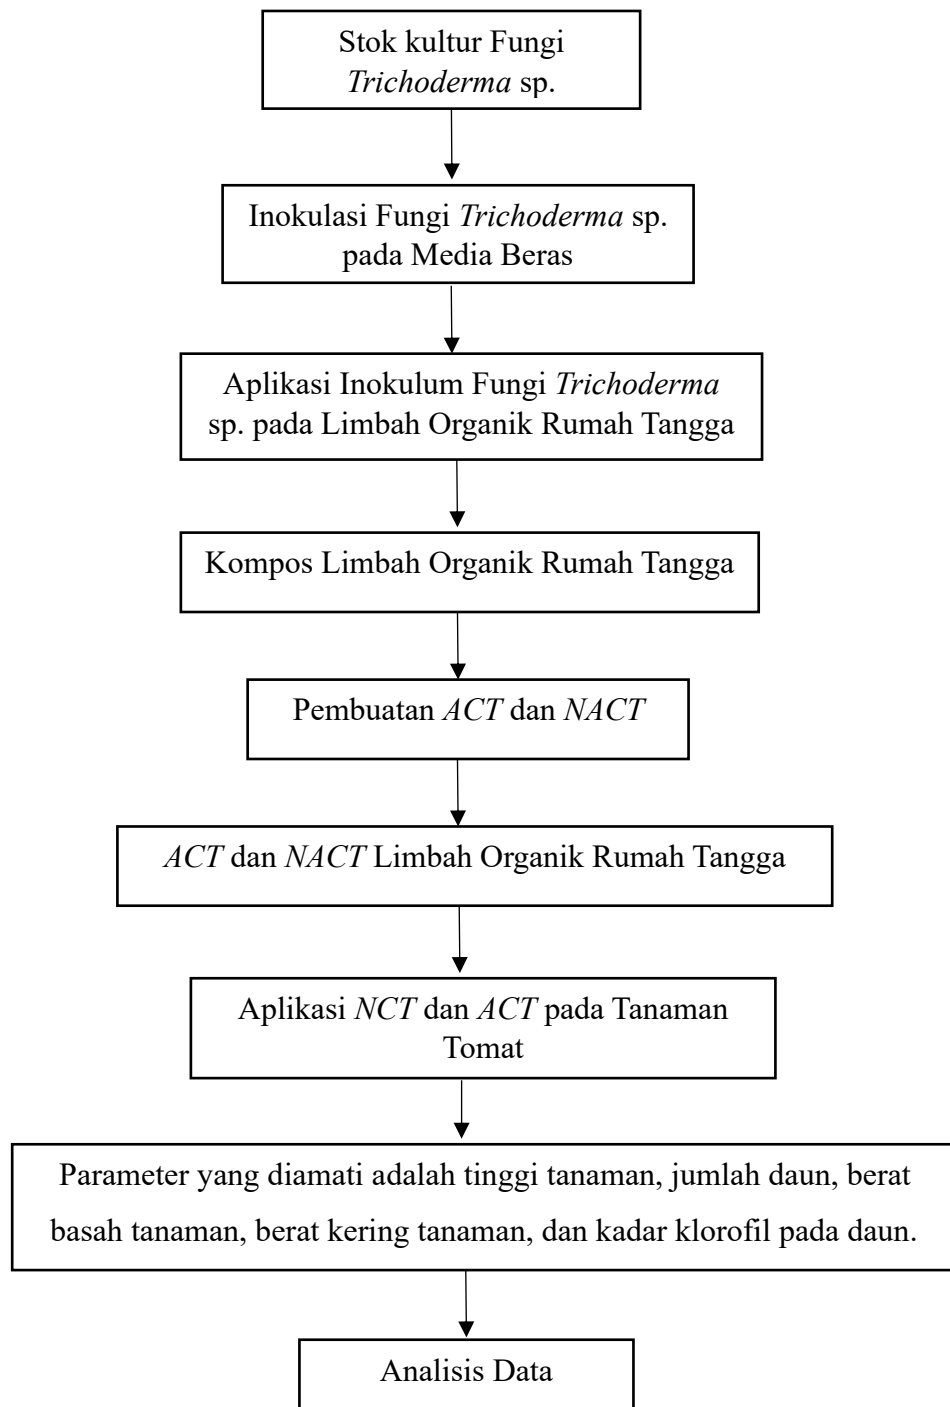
Stok kultur Fungi *Trichoderma* sp.

Inokulasi Fungi *Trichoderma* sp. pada Media Beras

Aplikasi Inokulum Fungi *Trichoderma* sp. pada Limbah Organik Rumah Tangga

Kompos Limbah Organik Rumah Tangga

Pembuatan *ACT* dan *NACT*

*ACT* dan *NACT* Limbah Organik Rumah Tangga

Aplikasi *NCT* dan *ACT* pada Tanaman Tomat

Parameter yang diamati adalah tinggi tanaman, jumlah daun, berat basah tanaman, berat kering tanaman, dan kadar klorofil pada daun.

Analisis Data